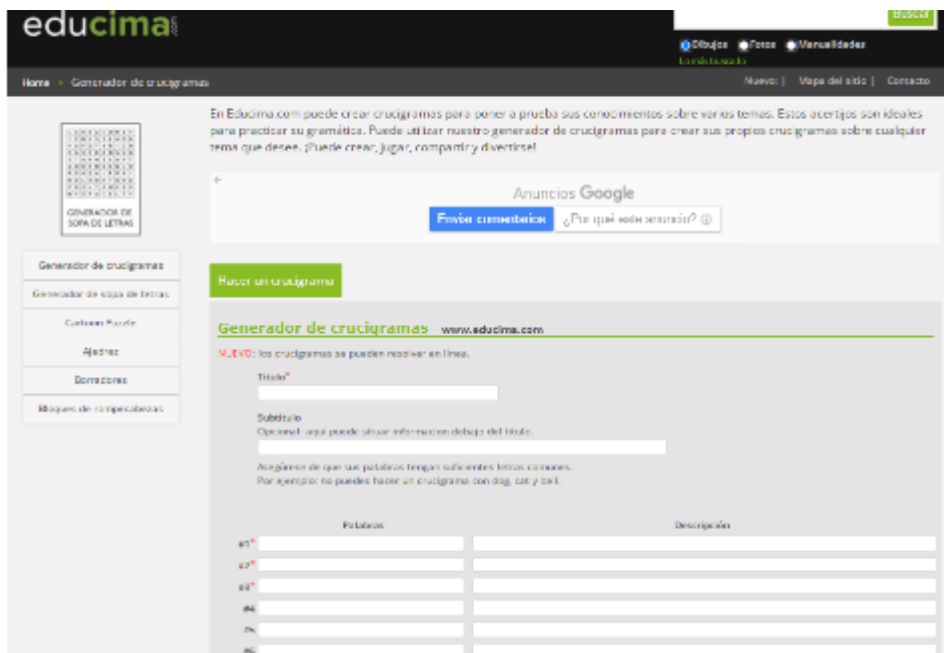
educima.com

Buscar

Dibujos Fotos Manualidades

Home » Generador de crucigramas

Nuevo! | Mapa del sitio | Contacto

En Educima.com puede crear crucigramas para poner a prueba sus conocimientos sobre varios temas. Estos acertijos son ideales para practicar su gramática. Puede utilizar nuestro generador de crucigramas para crear sus propios crucigramas sobre cualquier tema que desee. ¡Puede crear, jugar, compartir y divertirse!

GENERADOR DE SOPA DE LETRAS

Anuncios Google

Enviar comentarios ¿Por qué este anuncio?

Generador de crucigramas
Generador de sopa de letras
Cartoon Puzzle
Ajedrez
Dominoes
Bloques de rompecabezas

Hacer un crucigrama

Generador de crucigramas www.educima.com

NUEVO: los crucigramas se pueden resolver en línea.

Título*

Subtítulo
Opcional: aquí puede situar información debajo del título.

Asegúrese de que sus palabras tengan suficientes letras comunes.
Por ejemplo: no puedes hacer un crucigrama con dog, cat y bird.

Palabras | Descripción

#1*
#2*
#3*
#4
#5
#6